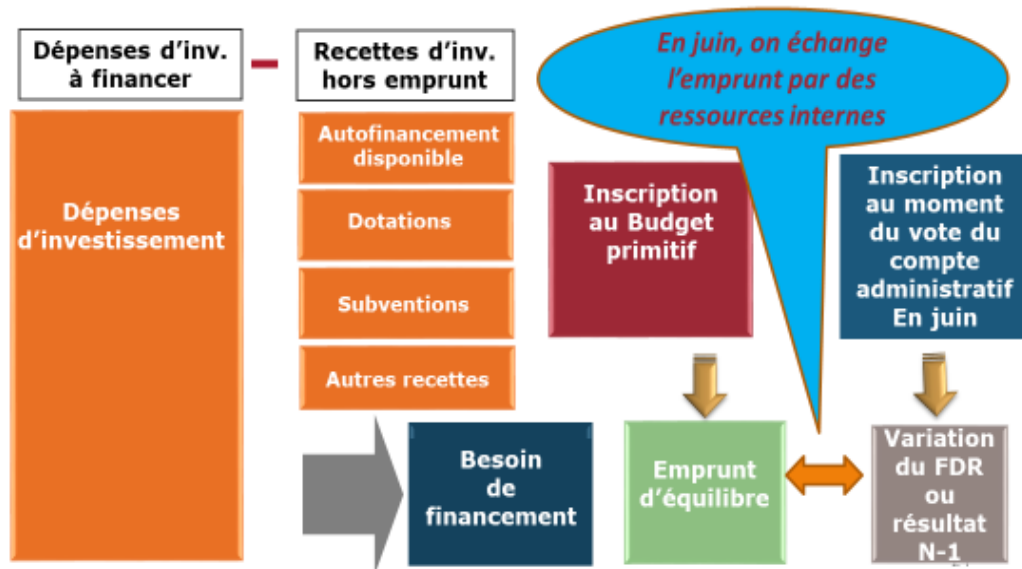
Dépenses d'inv. à financer

–

Recettes d'inv. hors emprunt

En juin, on échange l'emprunt par des ressources internes

Dépenses d'investissement

Autofinancement disponible

Dotations

Subventions

Autres recettes

Inscription au Budget primitif

Inscription au moment du vote du compte administratif En juin

Besoin de financement

Emprunt d'équilibre

Variation du FDR ou résultat N-1